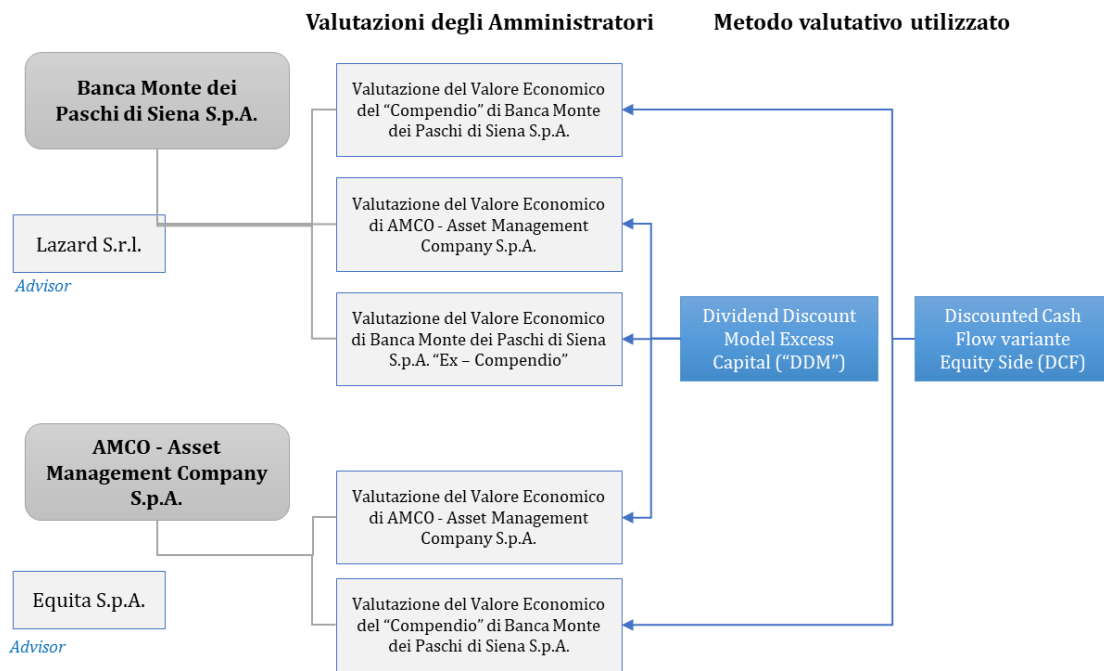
Valutazioni degli Amministratori

Metodo valutativo utilizzato

Banca Monte dei Paschi di Siena S.p.A.

Lazard S.r.l.

Advisor

Valutazione del Valore Economico del "Compendio" di Banca Monte dei Paschi di Siena S.p.A.

Valutazione del Valore Economico di AMCO - Asset Management Company S.p.A.

Valutazione del Valore Economico di Banca Monte dei Paschi di Siena S.p.A. "Ex – Compendio"

Dividend Discount Model Excess Capital ("DDM")

Discounted Cash Flow variante Equity Side (DCF)

AMCO - Asset Management Company S.p.A.

Equita S.p.A.

Advisor

Valutazione del Valore Economico di AMCO - Asset Management Company S.p.A.

Valutazione del Valore Economico del "Compendio" di Banca Monte dei Paschi di Siena S.p.A.